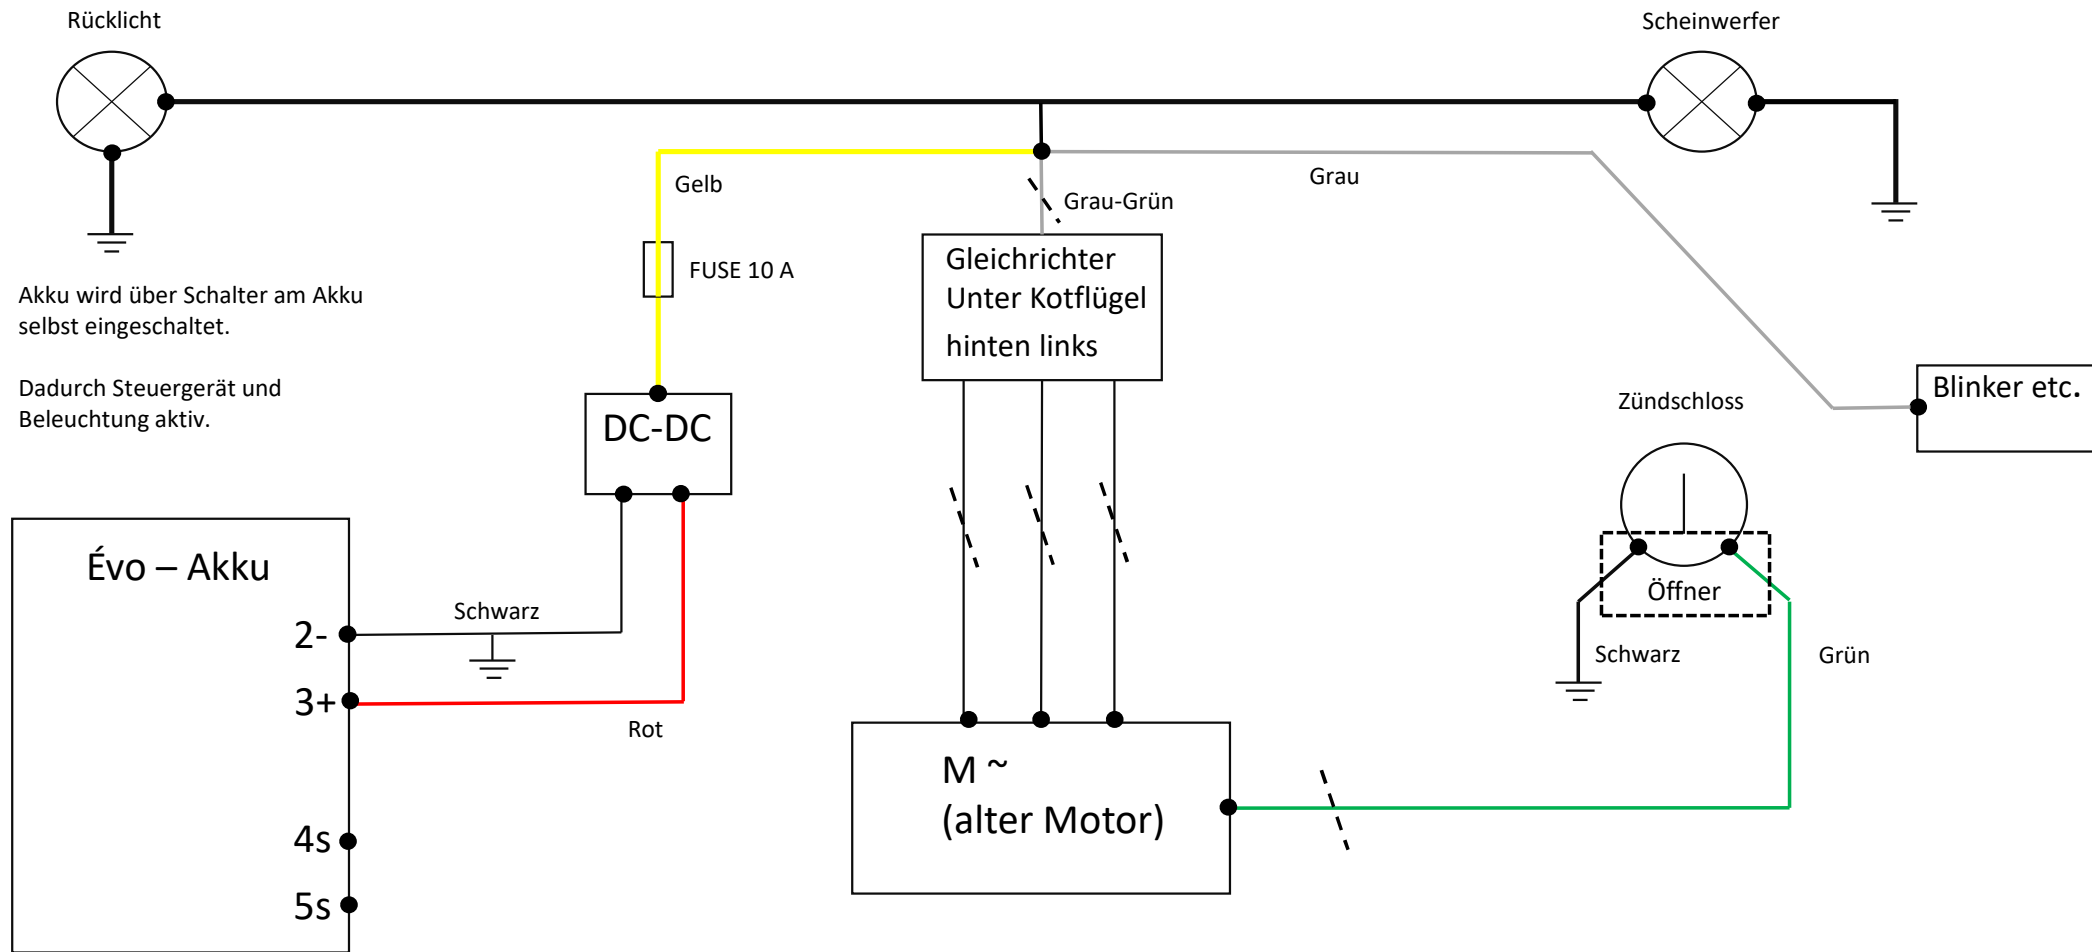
Rücklicht

Scheinwerfer

Gelb

Grau

Grau-Grün

FUSE 10 A

Gleichrichter Unter Kotflügel hinten links

Akku wird über Schalter am Akku selbst eingeschaltet.

Dadurch Steuergerät und Beleuchtung aktiv.

DC-DC

Blinker etc.

Zündschloss

Évo – Akku

Öffner

Schwarz

2-

3+

Schwarz

Grün

Rot

M ~
(alter Motor)

4s

5s